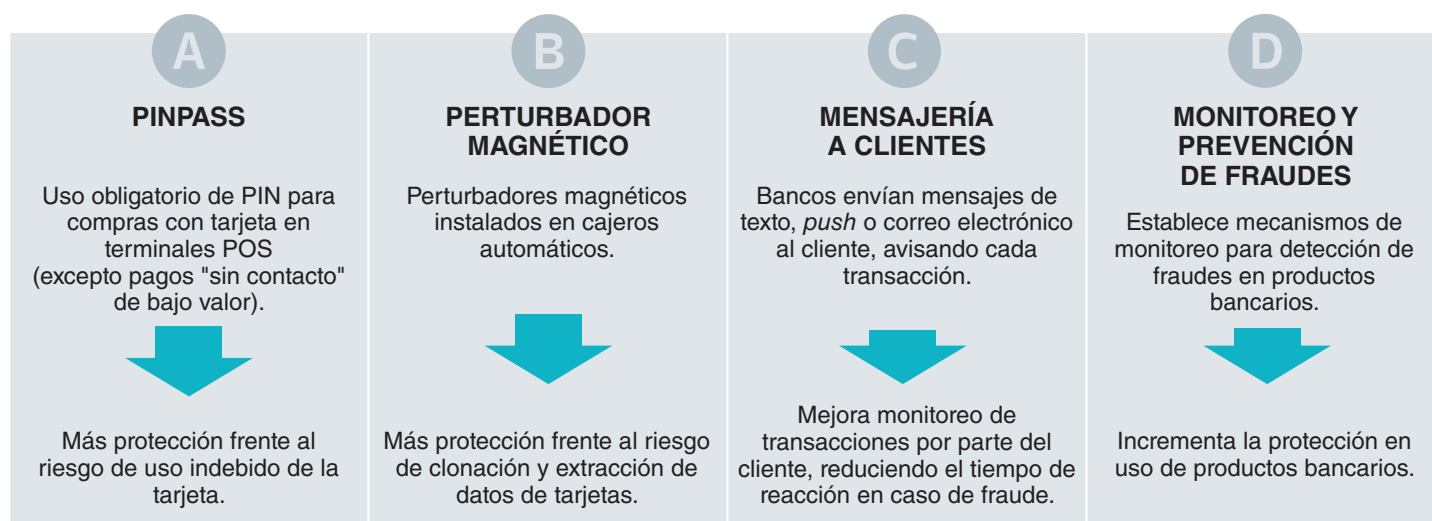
A

PINPASS

Uso obligatorio de PIN para compras con tarjeta en terminales POS (excepto pagos "sin contacto" de bajo valor).

Más protección frente al riesgo de uso indebido de la tarjeta.

B

PERTURBADOR MAGNÉTICO

Perturbadores magnéticos instalados en cajeros automáticos.

Más protección frente al riesgo de clonación y extracción de datos de tarjetas.

C

MENSAJERÍA A CLIENTES

Bancos envían mensajes de texto, *push* o correo electrónico al cliente, avisando cada transacción.

Mejora monitoreo de transacciones por parte del cliente, reduciendo el tiempo de reacción en caso de fraude.

D

MONITOREO Y PREVENCIÓN DE FRAUDES

Establece mecanismos de monitoreo para detección de fraudes en productos bancarios.

Incrementa la protección en uso de productos bancarios.